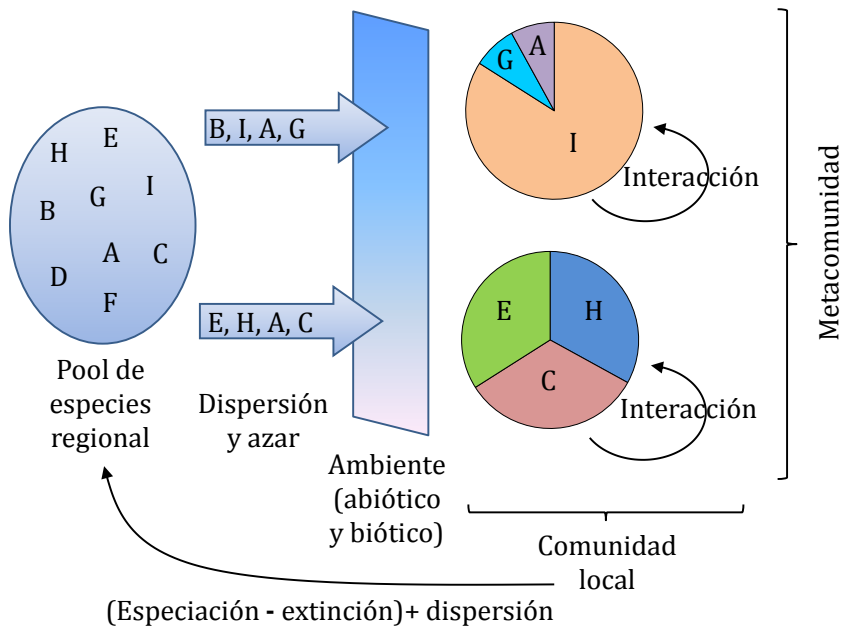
H E
B G I
A C
D F

Pool de especies regional

B, I, A, G

E, H, A, C

Dispersión y azar

Ambiente (abiótico y biótico)

G A
I

Interacción

E H
C

Interacción

Metacomunidad

Comunidad local

(Especiación - extinción)+ dispersión